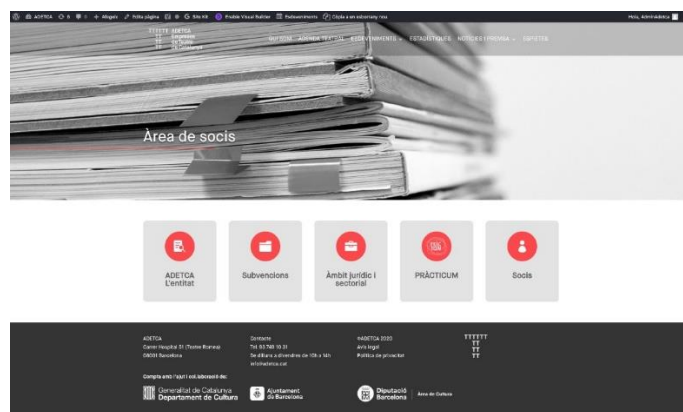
ADETCA 0 0 + Afegeix Edita pàgina Site Kit Enable Visual Builder Esdeveniments Còpia a un esborrany nou

Hola, Adminadetca

ADETCA Associació de Teatre de Catalunya

QUI SOM ADHERIR-TE ARA ESDEVENIMENTS ESTADÍSTIQUES NOTÍCIES I PREMSA CONTACTE

Àrea de socis

ADETCA L'entitat

Subvencions

Àmbit jurídic i sectorial

PRÀCTICUM

Socis

ADETCA
Carrer Hospital 51 (Teatre Romea)
08001 Barcelona

Contacte
Tel. 93 748 10 31
De dilluns a divendres de 10h a 14h
info@adetca.cat

©ADETCA 2020
Avís legal
Política de privacitat

Compta amb l'ajut i col·laboració de:

Generalitat de Catalunya Departament de Cultura

Ajuntament de Barcelona

Diputació Barcelona Àrea de Cultura